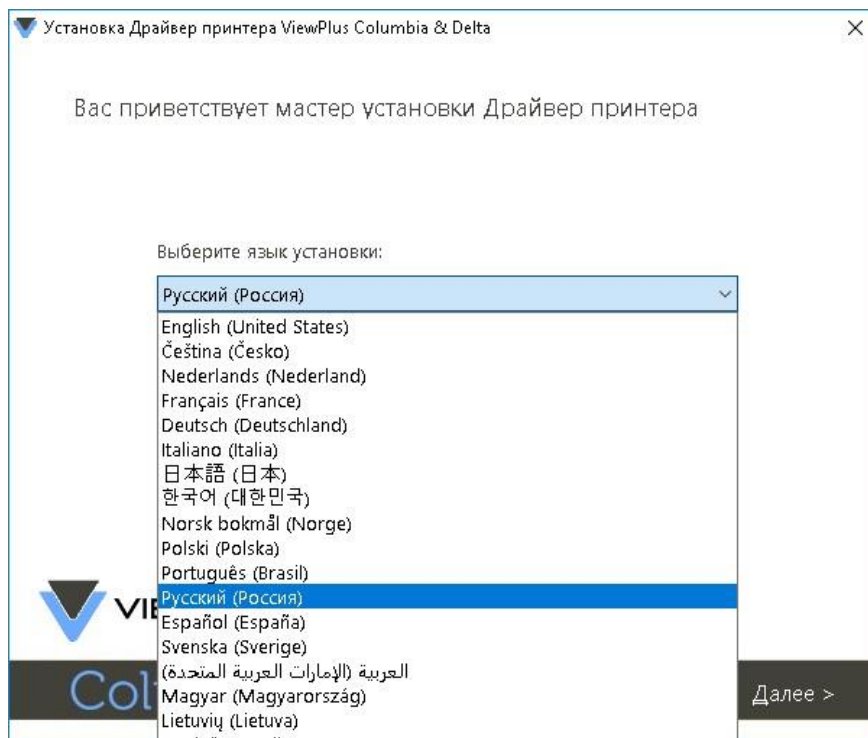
Установка Драйвер принтера ViewPlus Columbia & Delta

×

Вас приветствует мастер установки Драйвер принтера

Выберите язык установки:

Русский (Россия)

English (United States)
Čeština (Česko)
Nederlands (Nederland)
Français (France)
Deutsch (Deutschland)
Italiano (Italia)
日本語 (日本)
한국어 (대한민국)
Norsk bokmål (Norge)
Polski (Polska)
Português (Brasil)
Русский (Россия)
Español (España)
Svenska (Sverige)
العربية (الإمارات العربية المتحدة)
Magyar (Magyarország)
Lietuvių (Lietuva)

VI

Col

Далее >